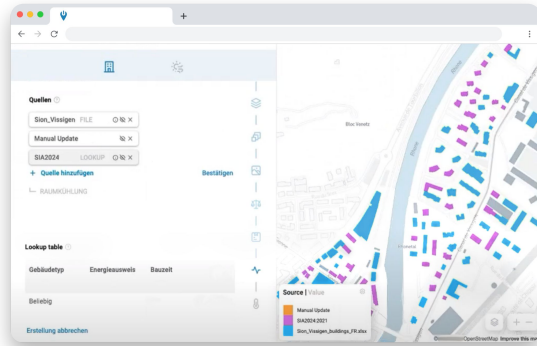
Quellen

Sion_Vissigen FILE

Manual Update

SIA2024 LOOKUP

+ Quelle hinzufügen

Bestätigen

RAUMKÜHLUNG

Lookup table

| Gebäudetyp | Energieausweis | Bauzeit |
|---|---|---|
| Beliebig | | |

Erstellung abbrechen

Bloc Ionets

Rhône

Source | Value

Manual Update

SIA2024:2021

Sion_Vissigen_buildings_FR.xlsx

OpenStreetMap Improve this map